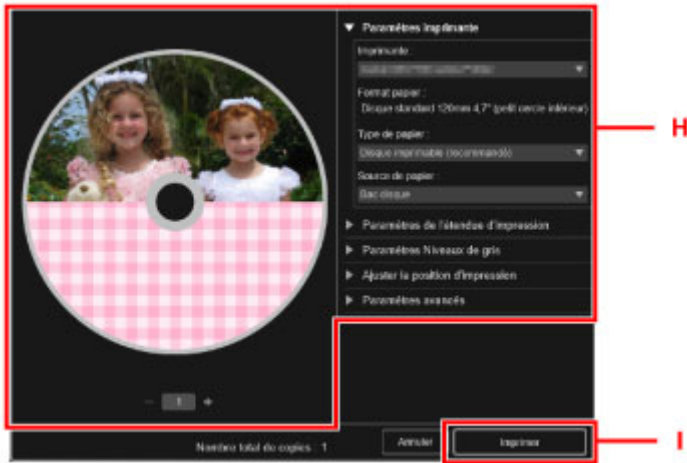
▼ Paramètres imprimante

Imprimante :

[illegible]

Format papier :

Disque standard 120mm 4.7" (petit cercle intérieur)

Type de papier :

Disque imprimable (recommandé)

Source de papier :

Bac disque

▶ Paramètres de l'étendue d'impression

▶ Paramètres Niveaux de gris

▶ Ajuster la position d'impression

▶ Paramètres avancés

H

− 1 +

Nombre total de copies : 1

Annuler

Imprimer

I